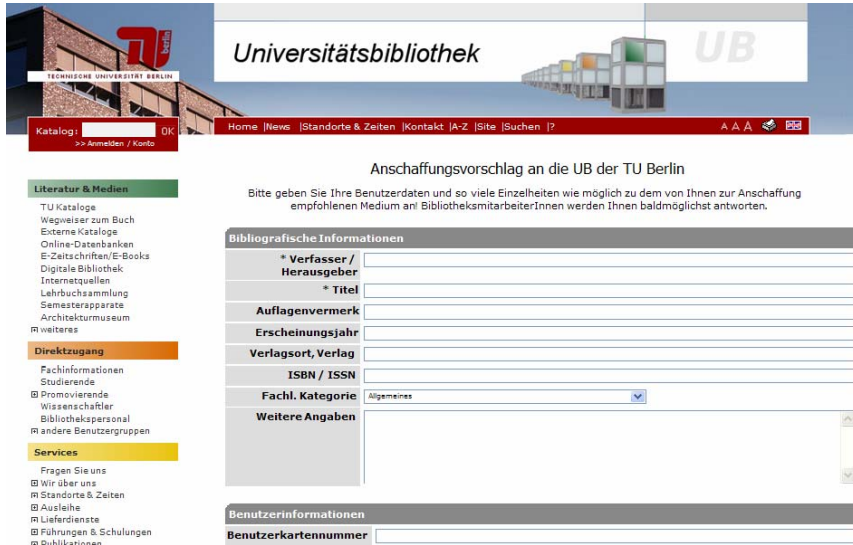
TECHNISCHE UNIVERSITÄT BERLIN

berlin

Universitätsbibliothek

UB

Katalog: OK
>> Anmelden / Konto

Home |News |Standorte & Zeiten |Kontakt |A-Z |Site |Suchen |?

A A A

Literatur & Medien

TU Kataloge
Wegweiser zum Buch
Externe Kataloge
Online-Datenbanken
E-Zeitschriften/E-Books
Digitale Bibliothek
Internetquellen
Lehrbuchsammlung
Semesterapparate
Architekturmuseum
⊞ weiteres

Direktzugang

Fachinformationen
Studierende
⊞ Promovierende
Wissenschaftler
Bibliothekspersonal
⊞ andere Benutzergruppen

Services

Fragen Sie uns
⊞ Wir über uns
⊞ Standorte & Zeiten
⊞ Ausleihe
⊞ Lieferdienste
⊞ Führungen & Schulungen
⊞ Publikationen

Anschaffungsvorschlag an die UB der TU Berlin

Bitte geben Sie Ihre Benutzerdaten und so viele Einzelheiten wie möglich zu dem von Ihnen zur Anschaffung empfohlenen Medium an! BibliotheksmitarbeiterInnen werden Ihnen baldmöglichst antworten.

Bibliografische Informationen

| | |
|---|---|
| * Verfasser / Herausgeber | |
| * Titel | |
| Auflagenvermerk | |
| Erscheinungsjahr | |
| Verlagsort, Verlag | |
| ISBN / ISSN | |
| Fachl. Kategorie | Allgemeines |
| Weitere Angaben | |

Benutzerinformationen

Benutzerkartennummer